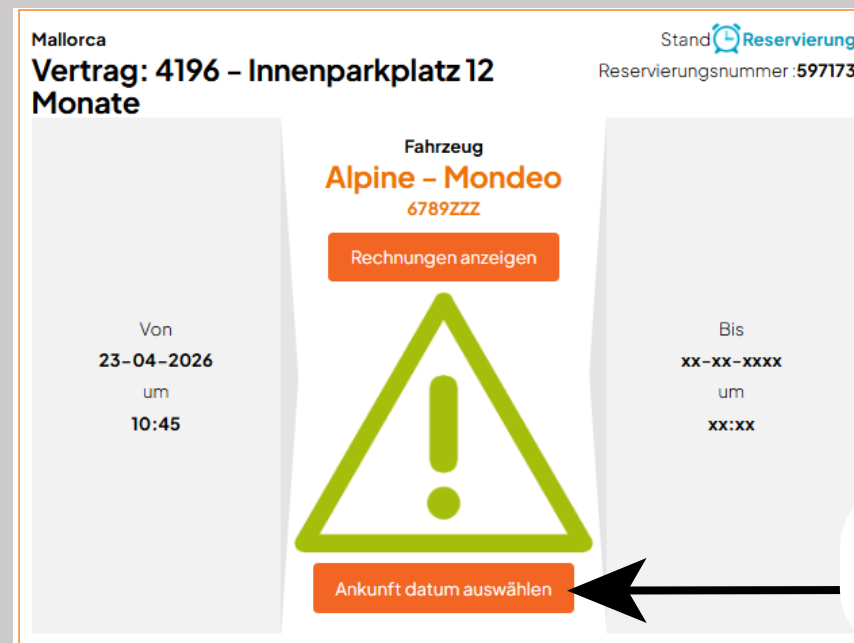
Mallorca

Vertrag: 4196 - Innenparkplatz 12 Monate

Stand Reservierung

Reservierungsnummer :597173

Fahrzeug

Alpine - Mondeo

6789ZZZ

Rechnungen anzeigen

Von

23-04-2026

um

10:45

Bis

xx-xx-xxxx

um

xx:xx

Ankunft datum auswählen